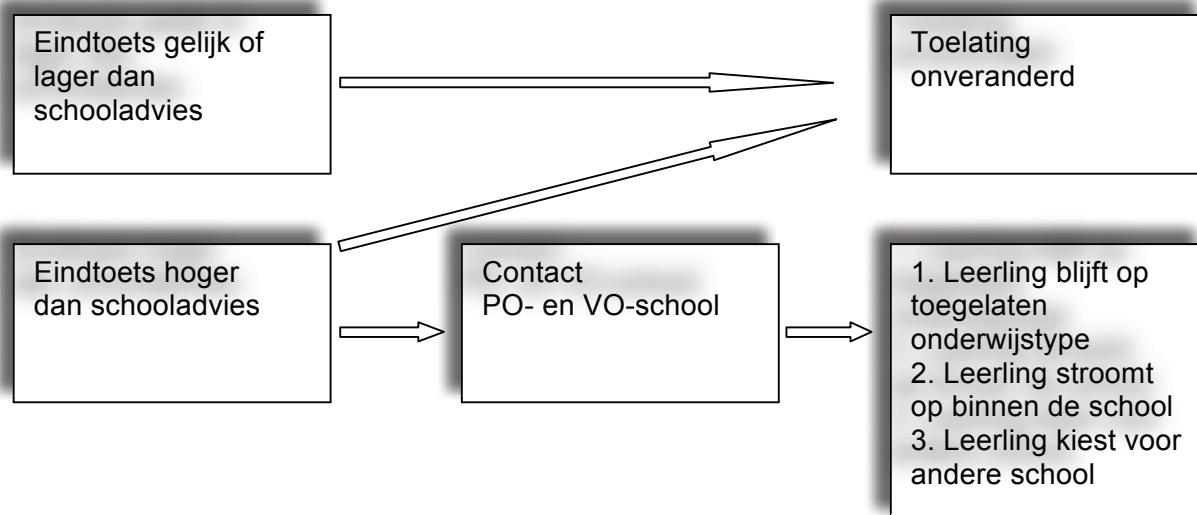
Eindtoets gelijk of lager dan schooladvies

Toelating onveranderd

Eindtoets hoger dan schooladvies

Contact
PO- en VO-school

1. Leerling blijft op toegelaten onderwijstype
2. Leerling stroomt op binnen de school
3. Leerling kiest voor andere school